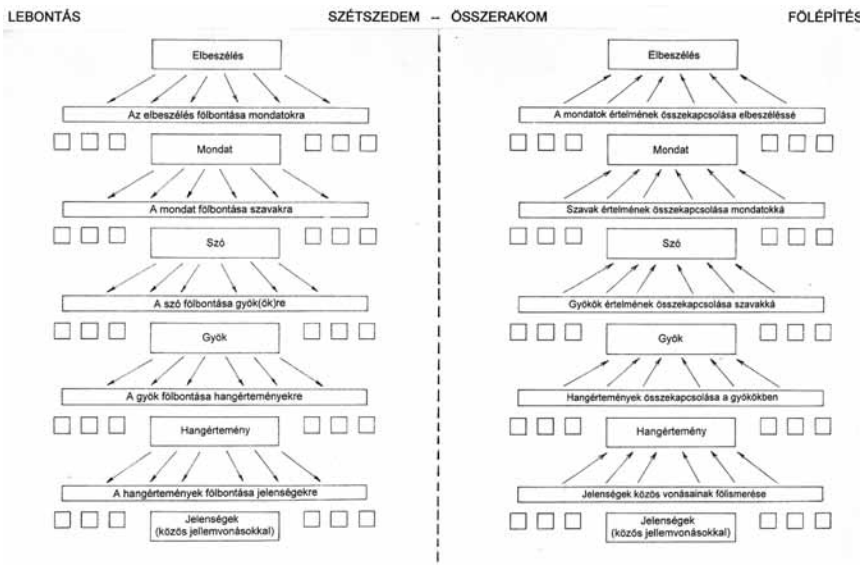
LEBONTÁS

SZÉTSZEDEM – ÖSSZERAKOM

FÖLÉPÍTÉS

Elbeszélés

Az elbeszélés fölbontása mondatokra

Mondat

A mondat fölbontása szavakra

Szó

A szó fölbontása gyök(ök)re

Gyök

A gyök fölbontása hangértményekre

Hangértemény

A hangértemények fölbontása jelenségekre

Jelenségek (közös jellemvonásokkal)

Elbeszélés

A mondatok értelmének összekapcsolása elbeszéléssé

Mondat

Szavak értelmének összekapcsolása mondatokká

Szó

Gyökök értelmének összekapcsolása szavakká

Gyök

Hangértemények összekapcsolása a gyökökben

Hangértemény

Jelenségek közös vonásainak fölismerése

Jelenségek (közös jellemvonásokkal)